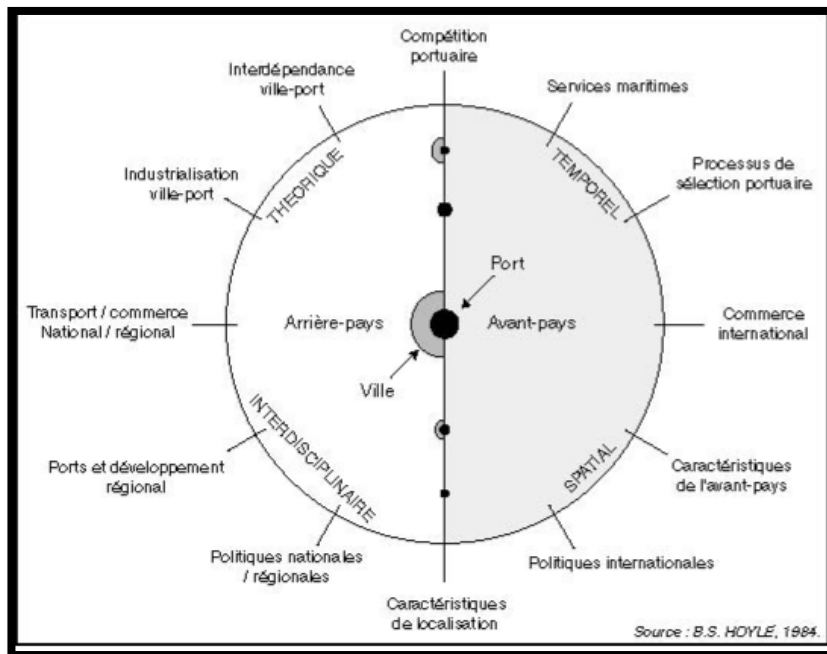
Compétition portuaire

Interdépendance ville-port

Services maritimes

THÉORIQUE

TEMPOREL

Industrialisation ville-port

Processus de sélection portuaire

Port

Transport / commerce National / régional

Arrière-pays

Avant-pays

Commerce international

Ville

INTERDISCIPLINAIRE

SPATIAL

Ports et développement régional

Caractéristiques de l'avant-pays

Politiques nationales / régionales

Politiques internationales

Caractéristiques de localisation

Source : B.S. HOYLE, 1984.